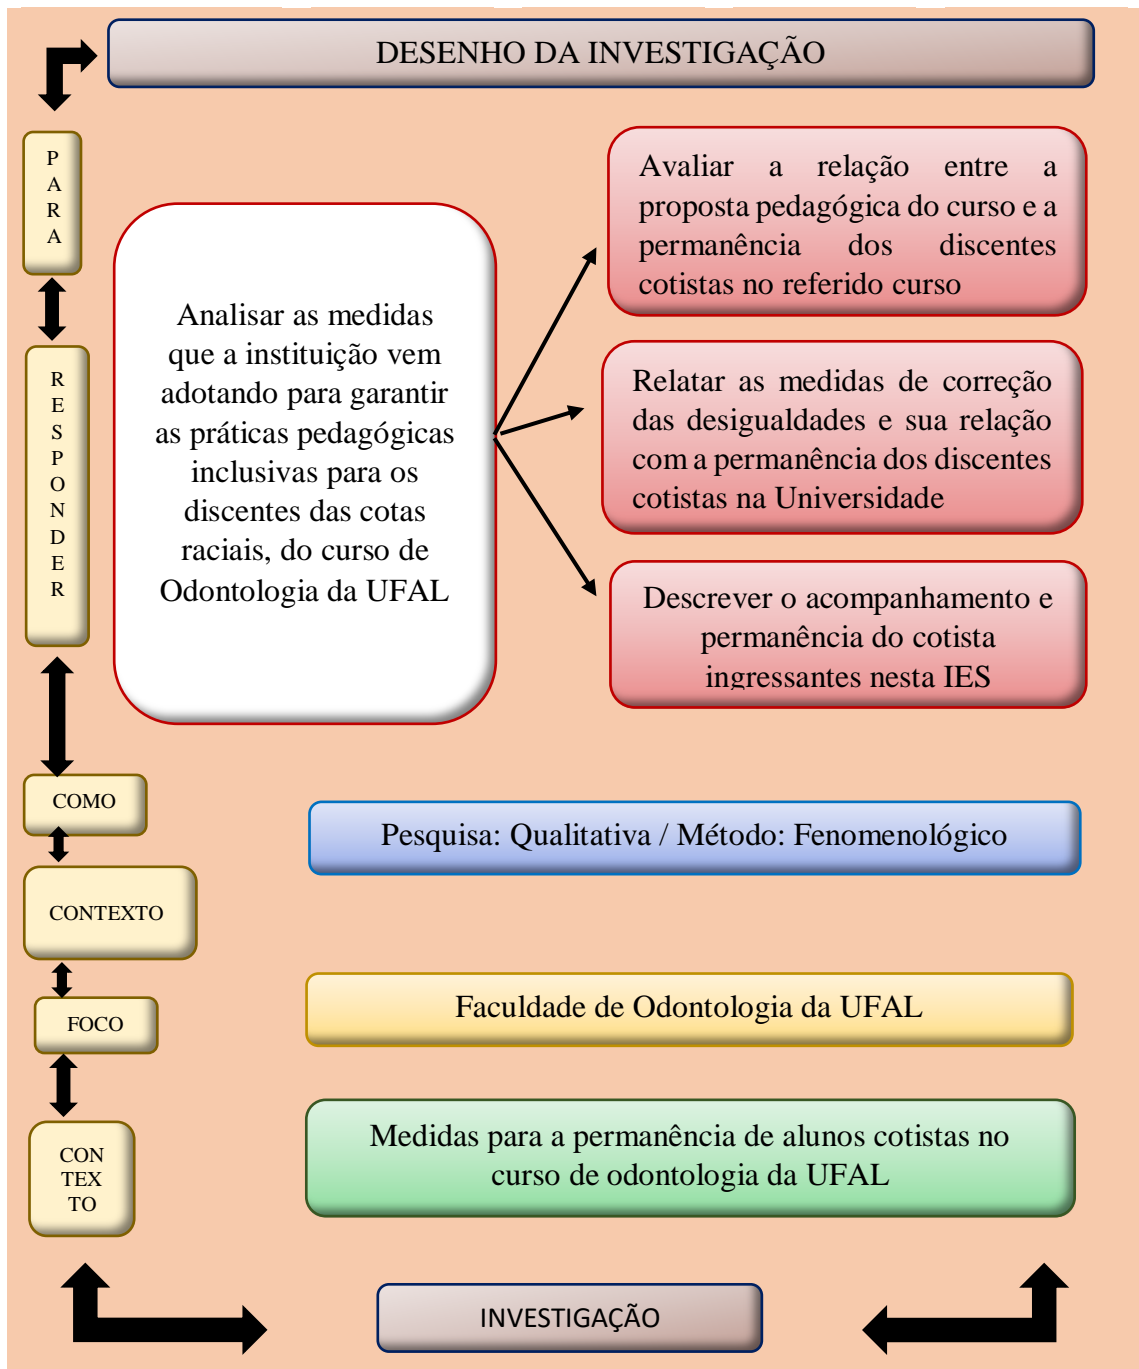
DESENHO DA INVESTIGAÇÃO

PARA

RESPONDER

Analisar as medidas que a instituição vem adotando para garantir as práticas pedagógicas inclusivas para os discentes das cotas raciais, do curso de Odontologia da UFAL

Avaliar a relação entre a proposta pedagógica do curso e a permanência dos discentes cotistas no referido curso

Relatar as medidas de correção das desigualdades e sua relação com a permanência dos discentes cotistas na Universidade

Descrever o acompanhamento e permanência do cotista ingressantes nesta IES

COMO

Pesquisa: Qualitativa / Método: Fenomenológico

CONTEXTO

Faculdade de Odontologia da UFAL

FOCO

CONTEXTO

Medidas para a permanência de alunos cotistas no curso de odontologia da UFAL

INVESTIGAÇÃO